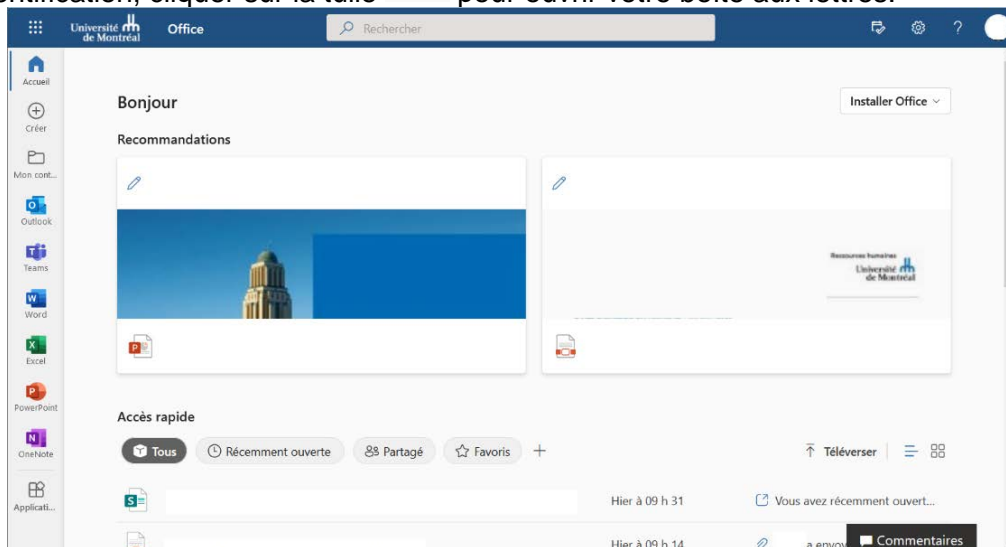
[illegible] cliquer sur la tuile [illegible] pour ouvrir votre boîte aux lettres.

Université de Montréal Office

Rechercher

Accueil

Créer

Mon cont...

Outlook

Teams

Word

Excel

PowerPoint

OneNote

Applicati...

Bonjour

Installer Office

Recommandations

Ressources humaines Université de Montréal

Accès rapide

Tous

Récemment ouverte

Partagé

Favoris

+

Téléverser

Hier à 09 h 31

Vous avez récemment ouvert...

Hier à 09 h 14

a envoy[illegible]

Commentaires